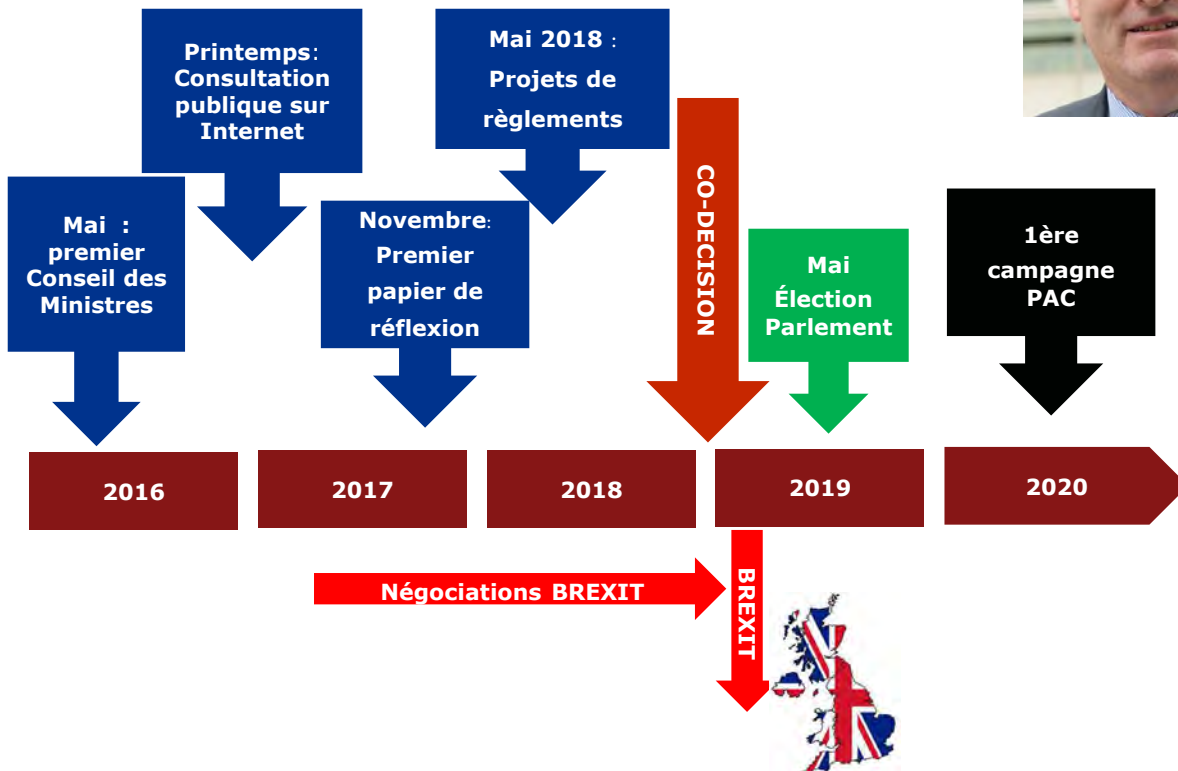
Mai : premier Conseil des Ministres

Printemps: Consultation publique sur Internet

Novembre: Premier papier de réflexion

Mai 2018 : Projets de règlements

CO-DECISION

Mai Élection Parlement

1ère campagne PAC

2016

2017

2018

2019

2020

Négociations BREXIT

BREXIT